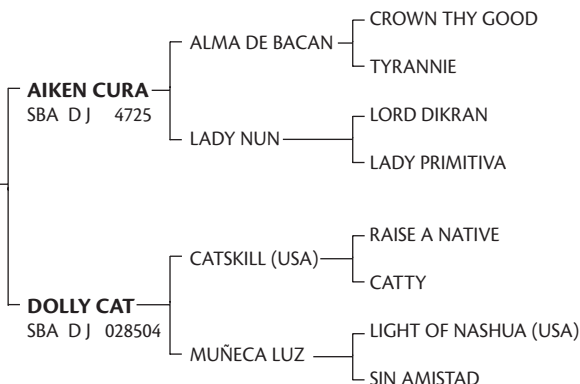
AIKEN CURA
SBA D J 4725

ALMA DE BACAN

CROWN THY GOOD

TYRANNIE

LADY NUN

LORD DIKRAN

LADY PRIMITIVA

DOLLY CAT
SBA D J 028504

CATSKILL (USA)

RAISE A NATIVE

CATTY

MUÑECA LUZ

LIGHT OF NASHUA (USA)

SIN AMISTAD